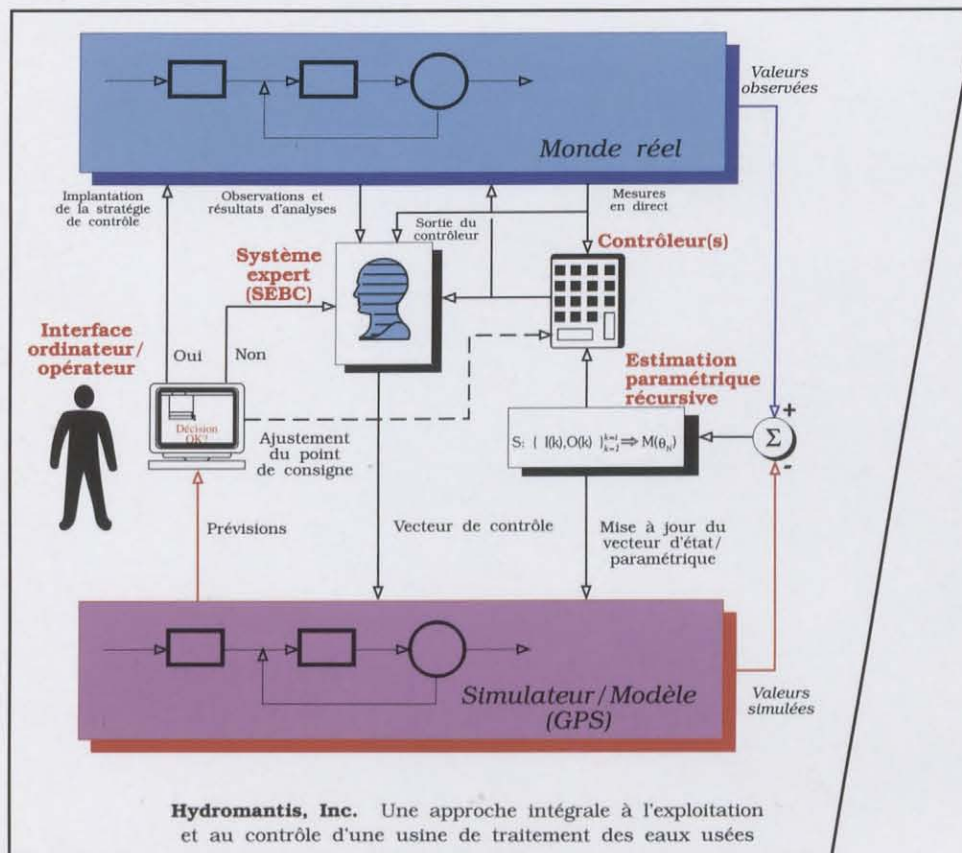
Valeurs observées

Monde réel

Implantation de la stratégie de contrôle

Observations et résultats d'analyses

Mesures en direct

Sortie du contrôleur

Contrôleur(s)

Système expert (SEBC)

Interface ordinateur/ opérateur

Oui

Non

Estimation paramétrique récursive

Décision OK?

Ajustement du point de consigne

$S: \{ I(k),O(k) \}_{k=1}^{k=i} \Rightarrow M(\theta_N)$

$\Sigma$

+

-

Prévisions

Vecteur de contrôle

Mise à jour du vecteur d'état/ paramétrique

Simulateur/Modèle (GPS)

Valeurs simulées

Hydromantis, Inc. Une approche intégrale à l'exploitation et au contrôle d'une usine de traitement des eaux usées